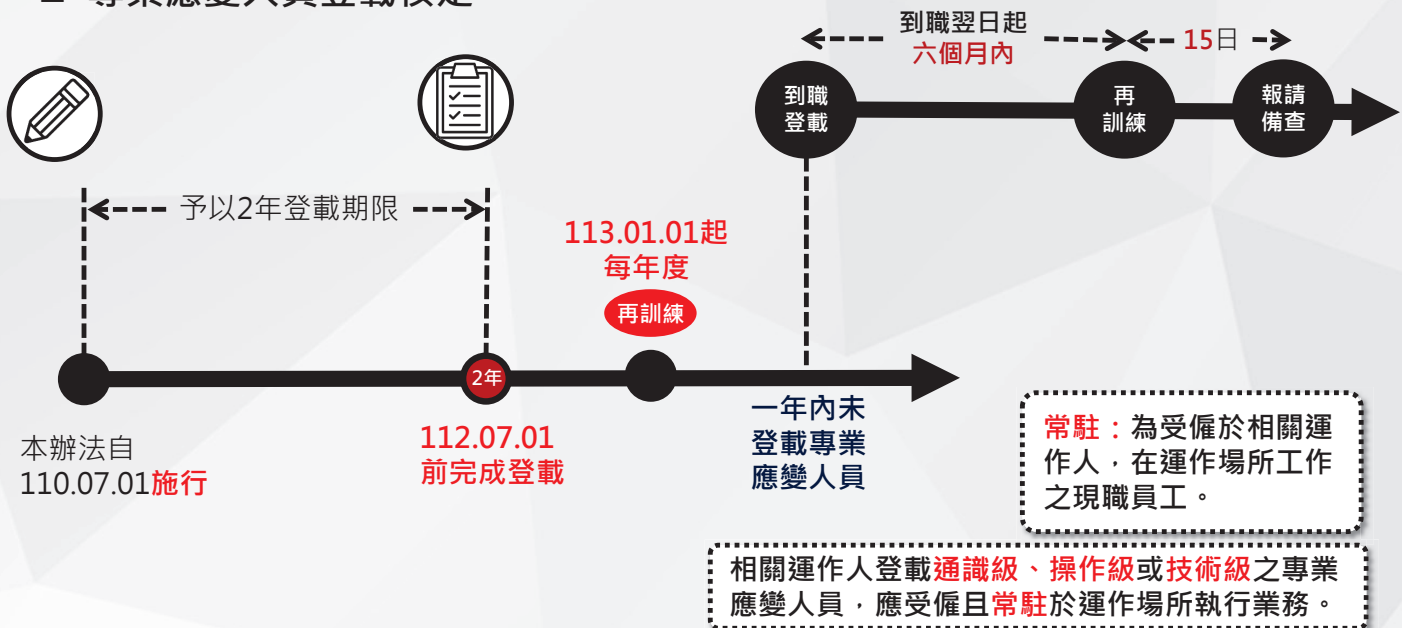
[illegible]

到職翌日起
六個月內

15日

到職
登載

再
訓練

報請
備查

予以2年登載期限

113.01.01起
每年度

再訓練

2年

本辦法自
110.07.01施行

112.07.01
前完成登載

一年內未
登載專業
應變人員

常駐：為受僱於相關運作人，在運作場所工作之現職員工。

相關運作人登載通識級、操作級或技術級之專業應變人員，應受僱且常駐於運作場所執行業務。